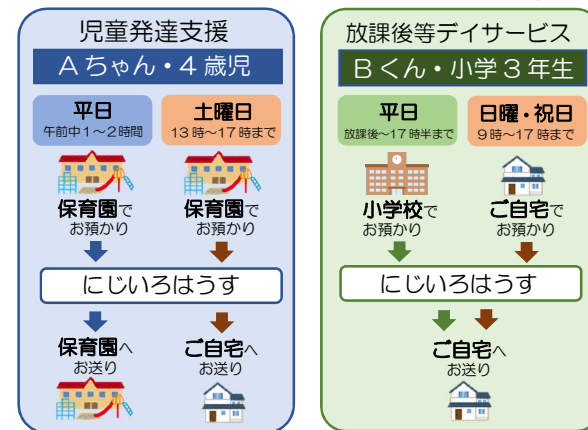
児童発達支援

Aちゃん・4歳児

平日
午前中1～2時間

土曜日
13時～17時まで

保育園で
お預かり

保育園で
お預かり

にじいろはうす

保育園へ
お送り

ご自宅へ
お送り

放課後等デイサービス

Bくん・小学3年生

平日
放課後～17時半まで

日曜・祝日
9時～17時まで

小学校で
お預かり

ご自宅で
お預かり

にじいろはうす

ご自宅へ
お送り